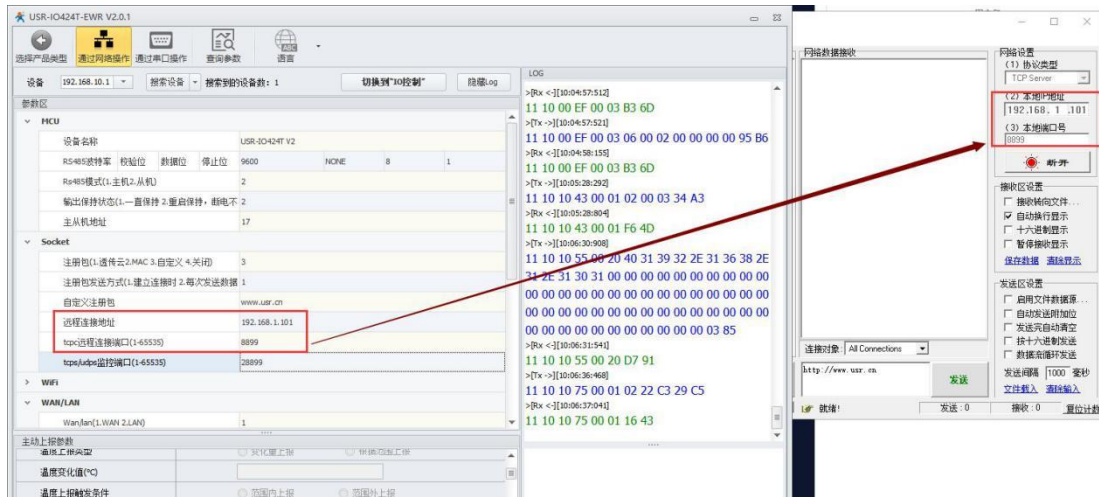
USR-IO424T-EWR V2.0.1

选择产品类型 通过网络操作 通过串口操作 查询参数 语言

设备 192.168.10.1 搜索设备 搜索到的设备数：1 切换到"IO控制" 隐藏Log

参数区

MCU

设备名称 USR-IO424T V2

RS485波特率 校验位 数据位 停止位 9600 NONE 8 1

Rs485模式(1.主机2.从机) 2

输出保持状态(1.一直保持 2.重启保持，断电不 2

主从机地址 17

Socket

注册包(1.透传云2.MAC 3.自定义 4.关闭) 3

注册包发送方式(1.建立连接时 2.每次发送数据 1

自定义注册包 www.usr.cn

远程连接地址 192.168.1.101

tcpc远程连接端口(1-65535) 8899

tcps/udps监控端口(1-65535) 28899

WiFi

WAN/LAN

Wan/lan(1.WAN 2.LAN) 1

主动上报参数

温度变化值(℃)

温度上报触发条件 范围内上报 范围外上报

LOG

>[Rx <-][10:04:57:512]
11 10 00 EF 00 03 B3 6D
>[Tx ->][10:04:57:521]
11 10 00 EF 00 03 06 00 02 00 00 00 00 95 B6
>[Rx <-][10:04:58:155]
11 10 00 EF 00 03 B3 6D
>[Tx ->][10:05:28:292]
11 10 10 43 00 01 02 00 03 34 A3
>[Rx <-][10:05:28:804]
11 10 10 43 00 01 F6 4D
>[Tx ->][10:06:30:908]
11 10 10 55 00 20 40 31 39 32 2E 31 36 38 2E 31 2E 31 30 31 00 00 00 00 00 00 00 00 00 00 00 00 00 00 00 00 00 00 00 00 00 00 00 00 00 00 00 00 00 00 00 00 00 00 00 00 00 00 00 00 00 00 00 00 00 00 00 00 00 00 03 85
>[Rx <-][10:06:31:541]
11 10 10 55 00 20 D7 91
>[Tx ->][10:06:36:468]
11 10 10 75 00 01 02 22 C3 29 C5
>[Rx <-][10:06:37:041]
11 10 10 75 00 01 16 43

网络数据接收

网络设置
(1) 协议类型
TCP Server
(2) 本地IP地址
192.168. 1 .101
(3) 本地端口号
8899
断开

接收区设置
接收转向文件...
自动换行显示
十六进制显示
暂停接收显示
保存数据 清除显示

发送区设置
启用文件数据源...
自动发送附加位
发送完自动清空
按十六进制发送
数据流循环发送
发送间隔 1000 毫秒
文件载入 清除输入

连接对象: All Connections
http://www.usr.cn
发送

就绪! 发送：0 接收：0 复位计数